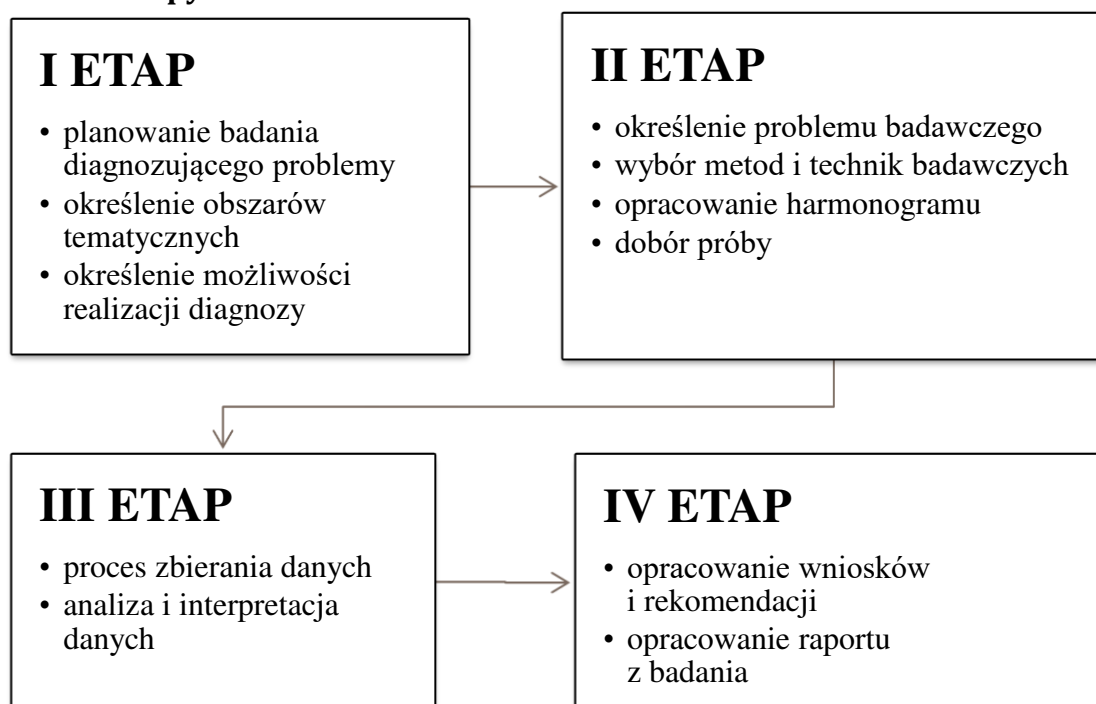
I ETAP

- planowanie badania diagnozującego problemy
- określenie obszarów tematycznych
- określenie możliwości realizacji diagnozy

II ETAP

- określenie problemu badawczego
- wybór metod i technik badawczych
- opracowanie harmonogramu
- dobór próby

III ETAP

- proces zbierania danych
- analiza i interpretacja danych

IV ETAP

- opracowanie wniosków i rekomendacji
- opracowanie raportu z badania